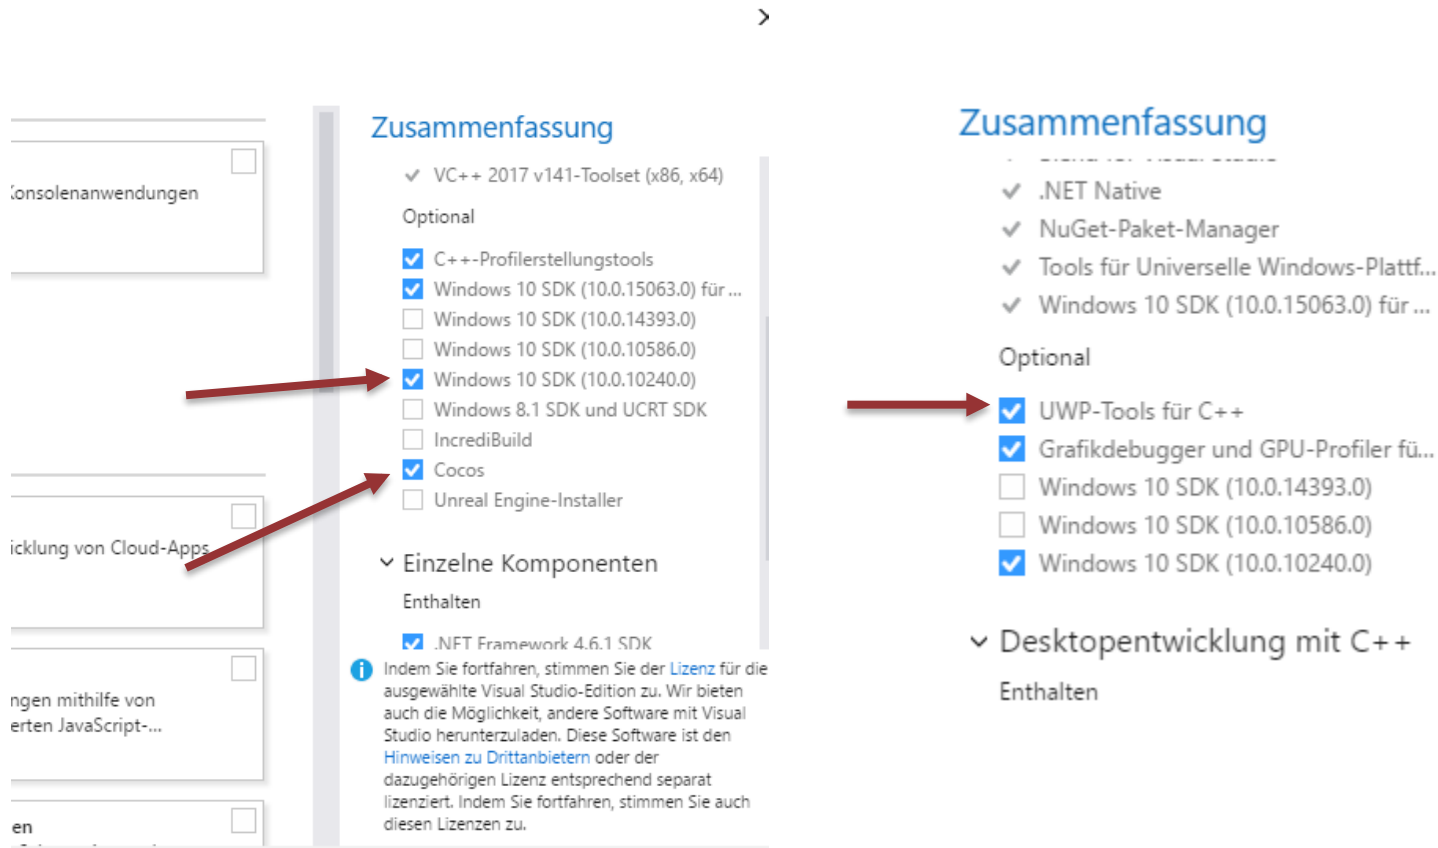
›

:onsolenanwendungen

icklung von Cloud-Apps

ngen mithilfe von
erten JavaScript-...

en

Zusammenfassung

✓ VC++ 2017 v141-Toolset (x86, x64)

Optional

☑ C++-Profilerstellungstools
☑ Windows 10 SDK (10.0.15063.0) für ...
☐ Windows 10 SDK (10.0.14393.0)
☐ Windows 10 SDK (10.0.10586.0)
☑ Windows 10 SDK (10.0.10240.0)
☐ Windows 8.1 SDK und UCRT SDK
☐ IncrediBuild
☑ Cocos
☐ Unreal Engine-Installer

⌄ Einzelne Komponenten

Enthalten

☑ .NET Framework 4.6.1 SDK

Indem Sie fortfahren, stimmen Sie der Lizenz für die ausgewählte Visual Studio-Edition zu. Wir bieten auch die Möglichkeit, andere Software mit Visual Studio herunterzuladen. Diese Software ist den Hinweisen zu Drittanbietern oder der dazugehörigen Lizenz entsprechend separat lizenziert. Indem Sie fortfahren, stimmen Sie auch diesen Lizenzen zu.

Zusammenfassung

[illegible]
✓ .NET Native
✓ NuGet-Paket-Manager
✓ Tools für Universelle Windows-Plattf...
✓ Windows 10 SDK (10.0.15063.0) für ...

Optional

☑ UWP-Tools für C++
☑ Grafikdebugger und GPU-Profiler fü...
☐ Windows 10 SDK (10.0.14393.0)
☐ Windows 10 SDK (10.0.10586.0)
☑ Windows 10 SDK (10.0.10240.0)

⌄ Desktopentwicklung mit C++

Enthalten